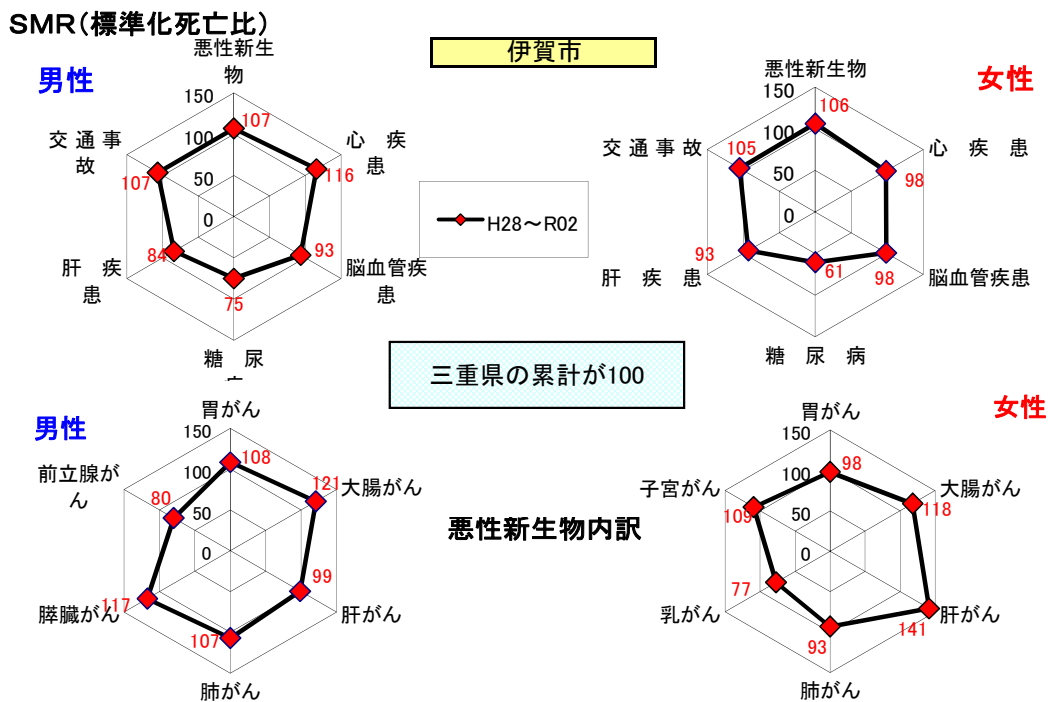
SMR（標準化死亡比）

伊賀市

男性

悪性新生物
心疾患
脳血管疾患
糖尿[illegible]
肝疾患
交通事故
150
100
50
0
107
116
93
75
84
107

H28～R02

女性

悪性新生物
心疾患
脳血管疾患
糖尿病
肝疾患
交通事故
150
100
50
0
106
98
98
61
93
105

三重県の累計が100

男性

胃がん
大腸がん
肝がん
肺がん
膵臓がん
前立腺がん
150
100
50
0
108
121
99
107
117
80

悪性新生物内訳

女性

胃がん
大腸がん
肝がん
肺がん
乳がん
子宮がん
150
100
50
0
98
118
141
93
77
109